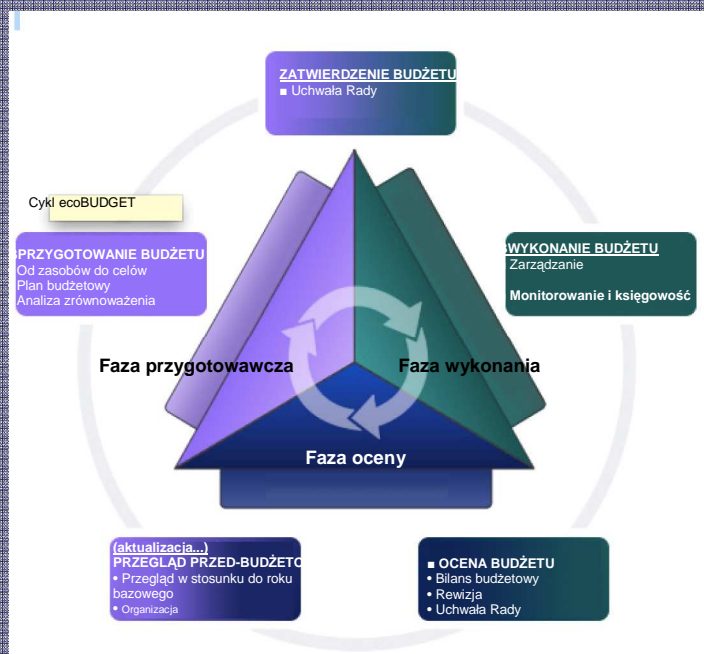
ZATWIERDZENIE BUDŻETU
■ Uchwała Rady

Cykl ecoBUDGET

PRZYGOTOWANIE BUDŻETU
Od zasobów do celów
Plan budżetowy
Analiza zrównoważenia

WYKONANIE BUDŻETU
Zarządzanie

Monitorowanie i księgowość

Faza przygotowawcza

Faza wykonania

Faza oceny

(aktualizacja...)
PRZEGLĄD PRZED-BUDŻETO
• Przegląd w stosunku do roku bazowego
• Organizacja

■ OCENA BUDŻETU
• Bilans budżetowy
• Rewizja
• Uchwała Rady